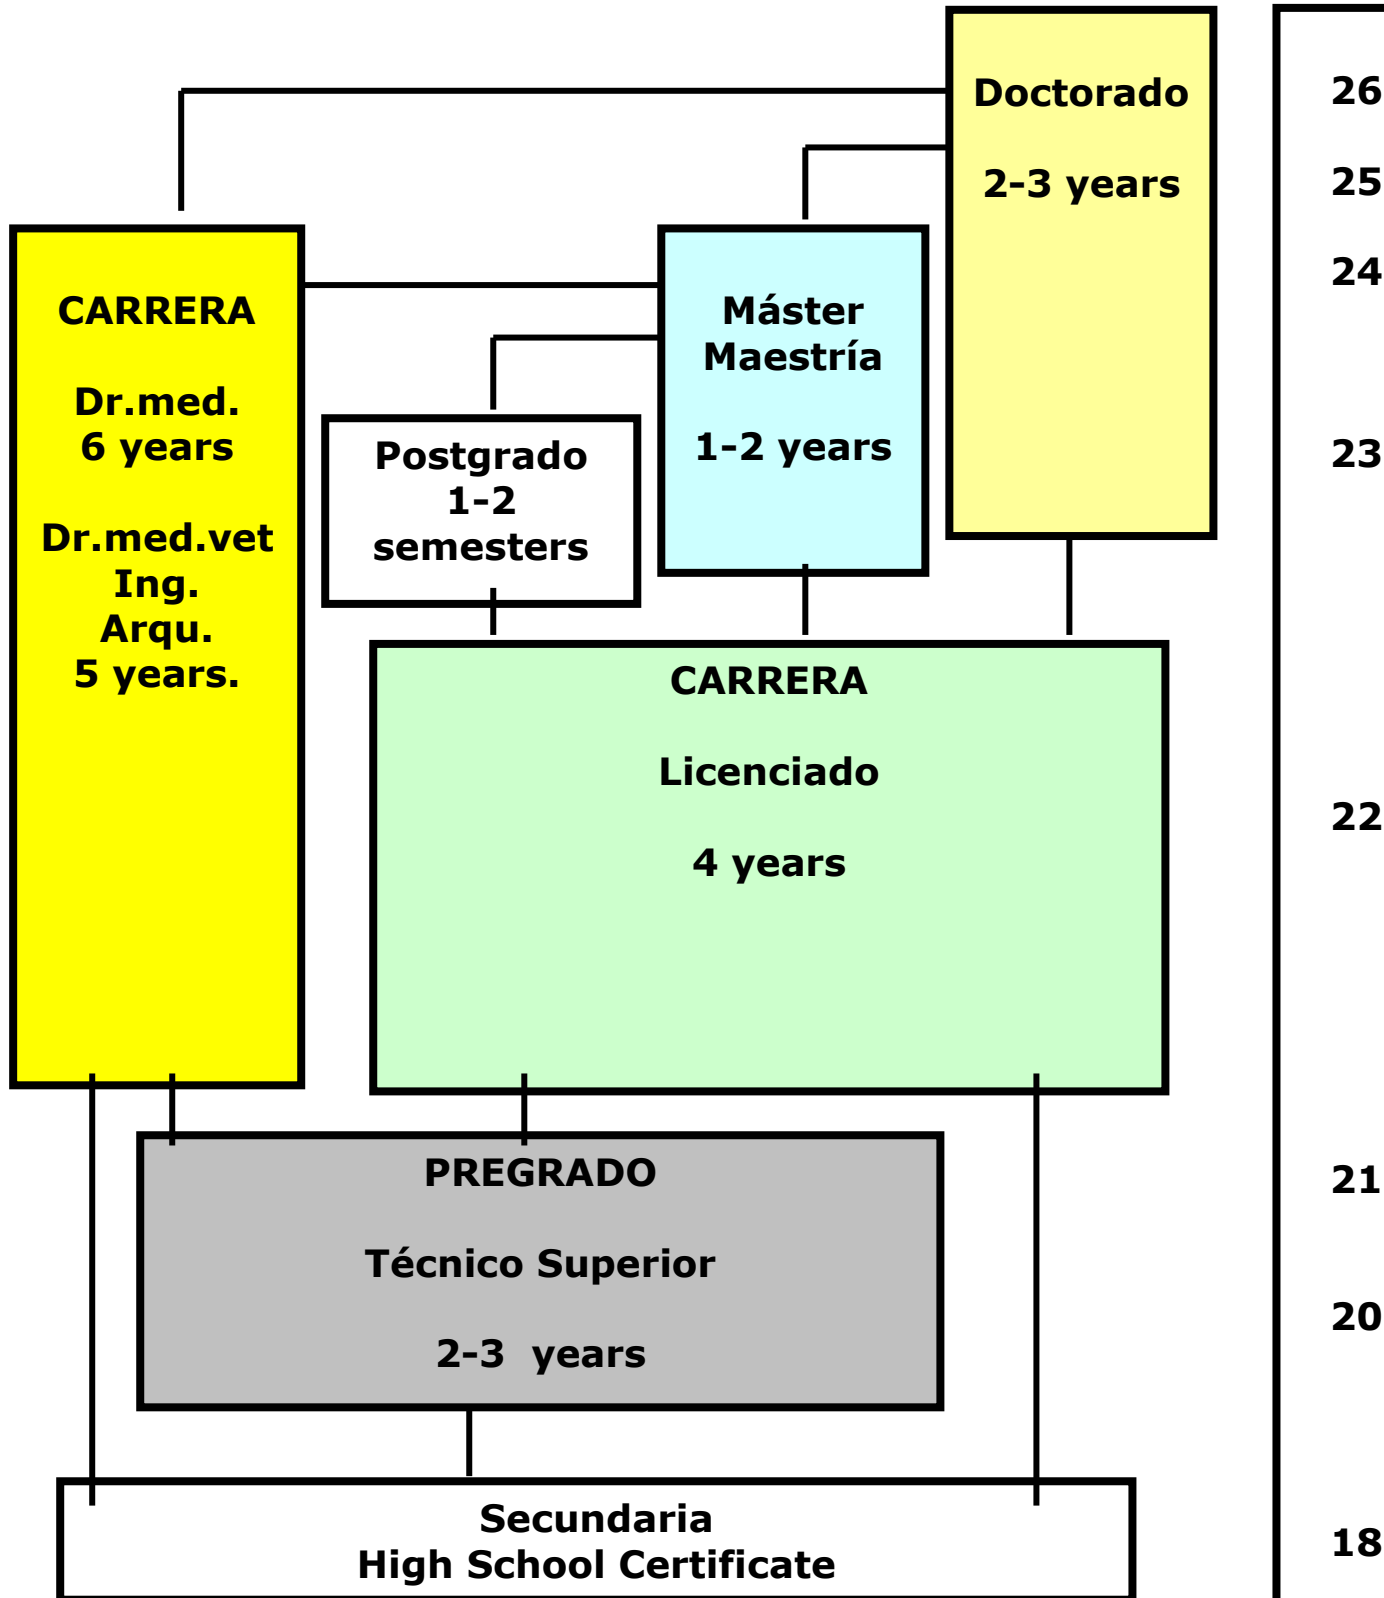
Doctorado

2-3 years

CARRERA

Dr.med.
6 years

Dr.med.vet
Ing.
Arqu.
5 years.

Máster
Maestría

1-2 years

Postgrado
1-2
semesters

CARRERA

Licenciado

4 years

PREGRADO

Técnico Superior

2-3 years

Secundaria
High School Certificate

26
25
24
23
22
21
20
18